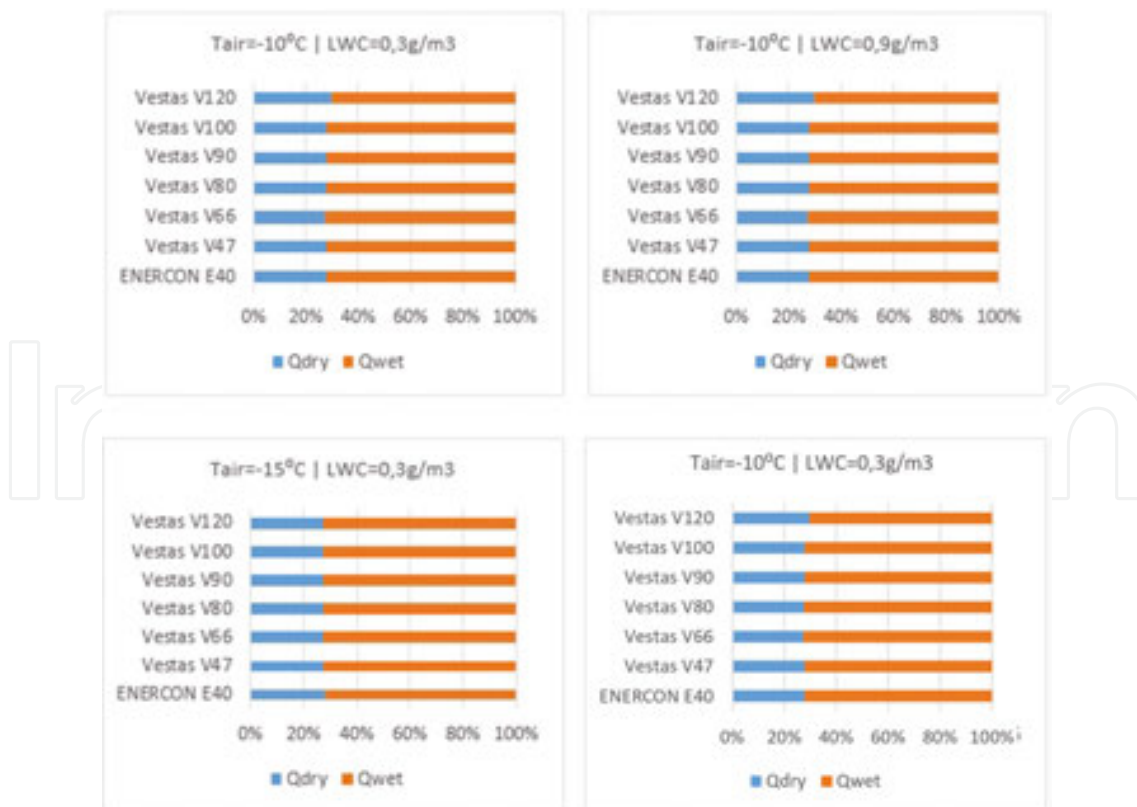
Tair=-10°C | LWC=0,3g/m3

Vestas V120
Vestas V100
Vestas V90
Vestas V80
Vestas V66
Vestas V47
ENERCON E40

0% 20% 40% 60% 80% 100%

Qdry Qwet

Tair=-10°C | LWC=0,9g/m3

Vestas V120
Vestas V100
Vestas V90
Vestas V80
Vestas V66
Vestas V47
ENERCON E40

0% 20% 40% 60% 80% 100%

Qdry Qwet

Tair=-15°C | LWC=0,3g/m3

Vestas V120
Vestas V100
Vestas V90
Vestas V80
Vestas V66
Vestas V47
ENERCON E40

0% 20% 40% 60% 80% 100%

Qdry Qwet

Tair=-10°C | LWC=0,3g/m3

Vestas V120
Vestas V100
Vestas V90
Vestas V80
Vestas V66
Vestas V47
ENERCON E40

0% 20% 40% 60% 80% 100%

Qdry Qwet